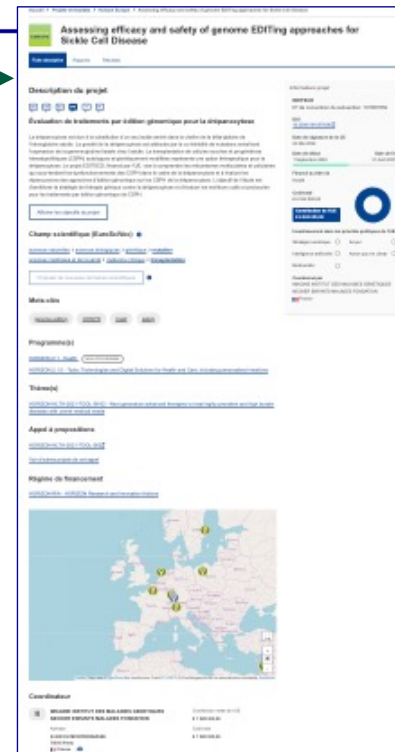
Assessing efficacy and safety of genome EDITing approaches for Sickle Cell Disease

Fiche descriptive

Description du projet

Évaluation de traitements par édition génomique pour la drépanocytose

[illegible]

Afficher les objectifs du projet

Champ scientifique (EuroSciVoc)

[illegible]

Mots-clés

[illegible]

Programme(s)

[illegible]

Thème(s)

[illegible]

Appel à propositions

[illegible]

Régime de financement

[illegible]

Coordinateur

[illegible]